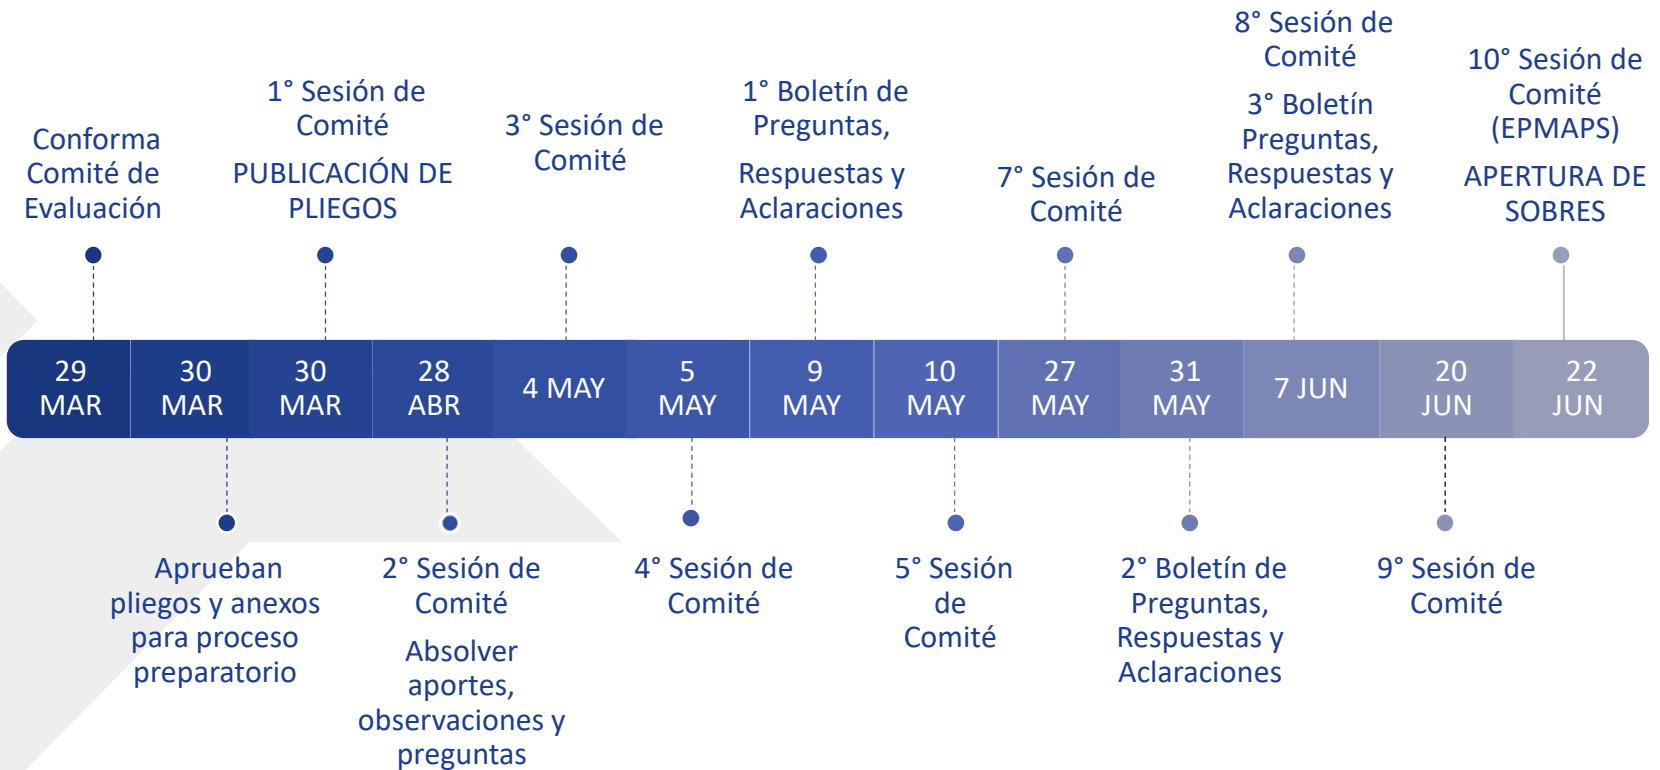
Conforma Comité de Evaluación

1° Sesión de Comité

PUBLICACIÓN DE PLIEGOS

3° Sesión de Comité

1° Boletín de Preguntas,

Respuestas y Aclaraciones

7° Sesión de Comité

8° Sesión de Comité

3° Boletín Preguntas, Respuestas y Aclaraciones

10° Sesión de Comité (EPMAPS)

APERTURA DE SOBRES

| 29 MAR | 30 MAR | 30 MAR | 28 ABR | 4 MAY | 5 MAY | 9 MAY | 10 MAY | 27 MAY | 31 MAY | 7 JUN | 20 JUN | 22 JUN |
|---|---|---|---|---|---|---|---|---|---|---|---|---|

Aprueban pliegos y anexos para proceso preparatorio

2° Sesión de Comité

Absolver aportes, observaciones y preguntas

4° Sesión de Comité

5° Sesión de Comité

2° Boletín de Preguntas, Respuestas y Aclaraciones

9° Sesión de Comité